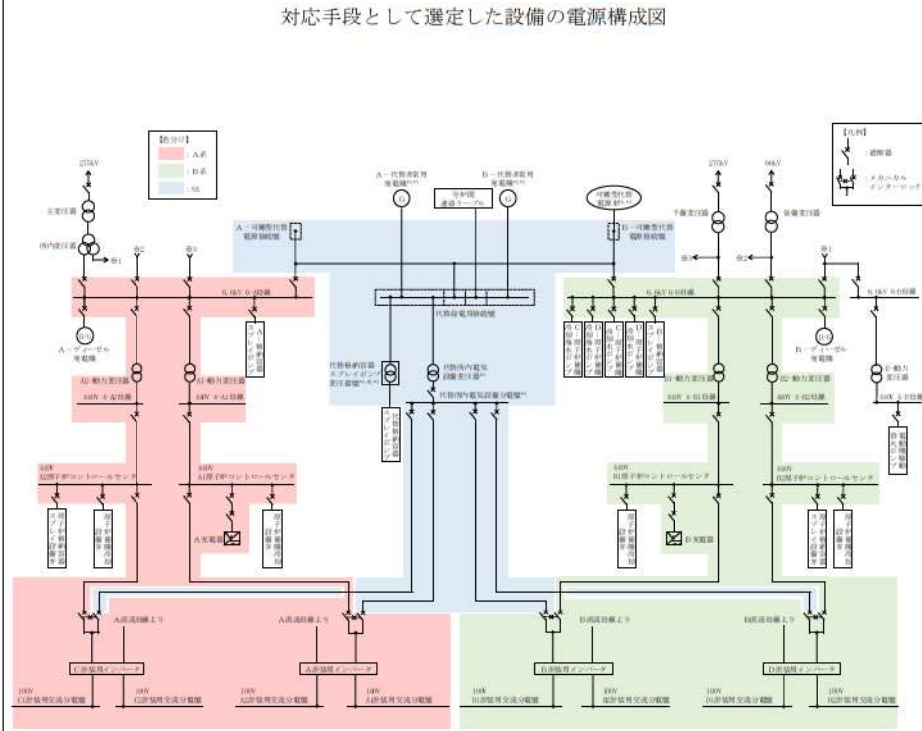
対応手段として選定した設備の電源構成図

【色分け】
: A系
: B系
: SA

【凡例】
: 遮断器
: メカニカルインターロック

275kV
主変圧器
所内変圧器
※1
※2
※3
A－可搬型代替電源接続盤
A－代替非常用発電機
号炉間連絡ケーブル
B－代替非常用発電機
可搬型代替電源車
B－可搬型代替電源接続盤
275kV
予備変圧器
66kV
後備変圧器
※3
※2
※1
6.9kV A母線
6.9kV B母線
6.9kV E母線
代替所電気接続盤
A－ディーゼル発電機
A－格納容器スプレイポンプ
B－ディーゼル発電機
E－動力変圧器
代替格納容器スプレイポンプ変圧器盤
代替所内電気設備変圧器
代替所内電気設備分電盤
代替格納容器スプレイポンプ
A2－動力変圧器
A1－動力変圧器
B1－動力変圧器
B2－動力変圧器
440V A－A2母線
440V A－A1母線
440V B－B1母線
440V B－B2母線
440V E母線
440V A2原子炉コントロールセンタ
440V A1原子炉コントロールセンタ
440V B1原子炉コントロールセンタ
440V B2原子炉コントロールセンタ
A充電器
B充電器
A直流母線より
A直流母線より
B直流母線より
B直流母線より
C計装用インバータ
A計装用インバータ
B計装用インバータ
D計装用インバータ
100V C1計装用交流分電盤
100V C2計装用交流分電盤
100V A2計装用交流分電盤
100V A1計装用交流分電盤
100V B1計装用交流分電盤
100V B2計装用交流分電盤
100V D1計装用交流分電盤
100V D2計装用交流分電盤